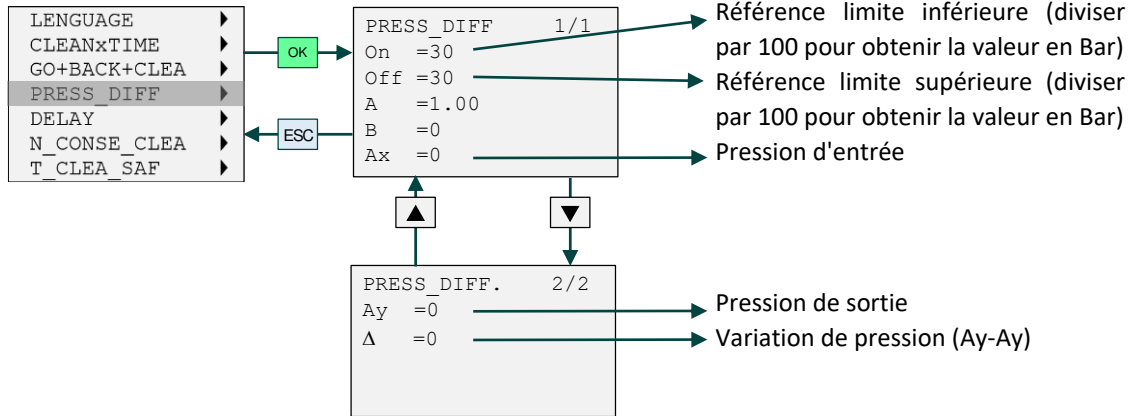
LENGUAGE
CLEANxTIME
GO+BACK+CLEA
PRESS_DIFF
DELAY
N_CONSE_CLEA
T_CLEA_SAF

OK

ESC

PRESS_DIFF 1/1
On =30
Off =30
A =1.00
B =0
Ax =0

Référence limite inférieure (diviser par 100 pour obtenir la valeur en Bar)
Référence limite supérieure (diviser par 100 pour obtenir la valeur en Bar)
Pression d'entrée

▲
▼

PRESS_DIFF. 2/2
Ay =0
Δ =0

Pression de sortie
Variation de pression (Ay-Ay)